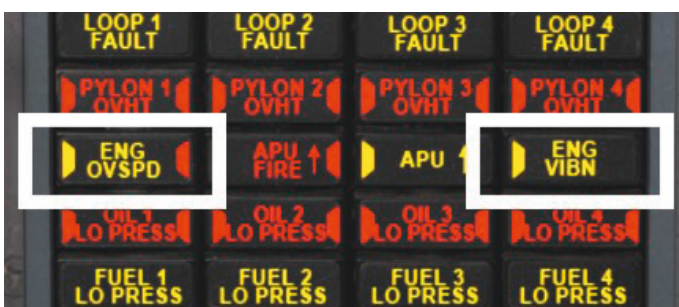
LOOP 1 FAULT
LOOP 2 FAULT
LOOP 3 FAULT
LOOP 4 FAULT

PYLON 1 OVHT
PYLON 2 OVHT
PYLON 3 OVHT
PYLON 4 OVHT

ENG OVSPD
APU FIRE
APU
ENG VIBN

OIL 1 LO PRESS
OIL 2 LO PRESS
OIL 3 LO PRESS
OIL 4 LO PRESS

FUEL 1 LO PRESS
FUEL 2 LO PRESS
FUEL 3 LO PRESS
FUEL 4 LO PRESS